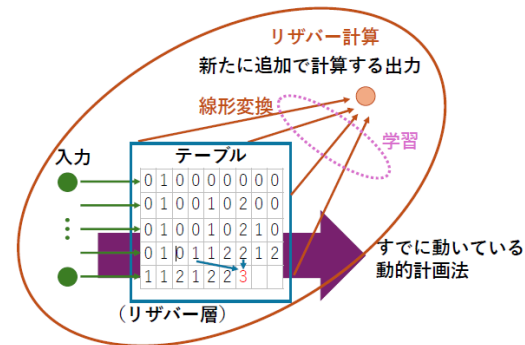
リザバー計算

新たに追加で計算する出力

線形変換

学習

入力

テーブル

| 0 | 1 | 0 | 0 | 0 | 0 | 0 | 0 | 0 |
|---|---|---|---|---|---|---|---|---|
| 0 | 1 | 0 | 0 | 1 | 0 | 2 | 0 | 0 |
| 0 | 1 | 0 | 0 | 1 | 0 | 2 | 1 | 0 |
| 0 | 1 | 0 | 1 | 1 | 2 | 2 | 1 | 2 |
| 1 | 1 | 2 | 1 | 2 | 2 | 3 | | |

(リザバー層)

すでに動いている動的計画法